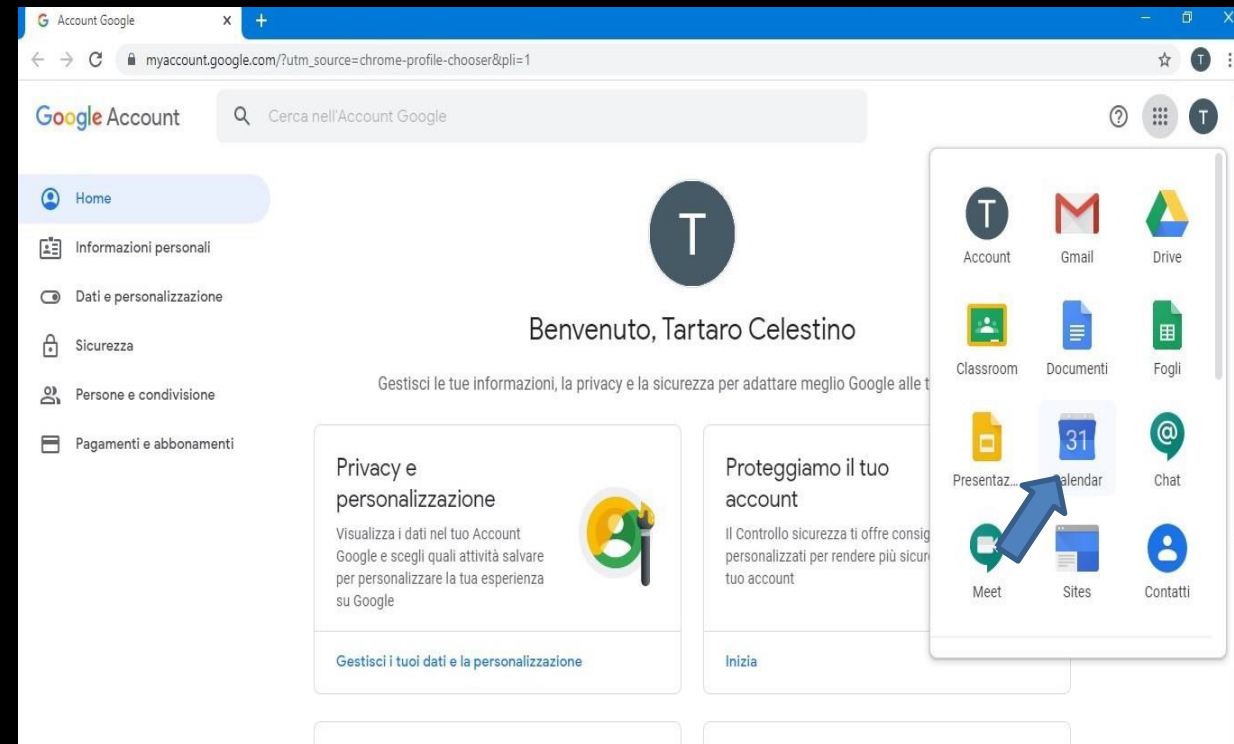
Account Google
myaccount.google.com/?utm_source=chrome-profile-chooser&pli=1

Google Account
Cerca nell'Account Google

Home
Informazioni personali
Dati e personalizzazione
Sicurezza
Persone e condivisione
Pagamenti e abbonamenti

T

Benvenuto, Tartaro Celestino

Gestisci le tue informazioni, la privacy e la sicurezza per adattare meglio Google alle t

Privacy e personalizzazione
Visualizza i dati nel tuo Account Google e scegli quali attività salvare per personalizzare la tua esperienza su Google

Gestisci i tuoi dati e la personalizzazione

Proteggiamo il tuo account
Il Controllo sicurezza ti offre consig personalizzati per rendere più sicur tuo account

Inizia

Account
Gmail
Drive
Classroom
Documenti
Fogli
Presentaz...
31
alendar
Chat
Meet
Sites
Contatti